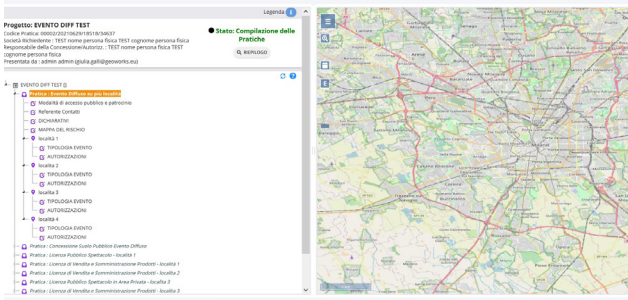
Legenda 1

Progetto: EVENTO DIFF TEST
Codice Pratica: 00002/20210629/18518/34637
Società Richiedente : TEST nome persona fisica TEST cognome persona fisica
Responsabile della Concessione/Autorizz. : TEST nome persona fisica TEST cognome persona fisica
Presentata da : admin admin (giulia.galli@geoworks.eu)

Stato: Compilazione delle Pratiche

RIEPILOGO

EVENTO DIFF TEST
Pratica : Evento Diffuso su più località
Modalità di accesso pubblico e patrocinio
Referente Contatti
DICHIARATIVI
MAPPA DEL RISCHIO
località 1
TIPOLOGIA EVENTO
AUTORIZZAZIONI
località 2
TIPOLOGIA EVENTO
AUTORIZZAZIONI
località 3
TIPOLOGIA EVENTO
AUTORIZZAZIONI
località 4
TIPOLOGIA EVENTO
AUTORIZZAZIONI
Pratica : Concessione Suolo Pubblico Evento Diffuso
Pratica : Licenza Pubblico Spettacolo - località 1
Pratica : Licenza di Vendita e Somministrazione Prodotti - località 1
Pratica : Licenza di Vendita e Somministrazione Prodotti - località 2
Pratica : Licenza Pubblico Spettacolo in Area Privata - località 3
Pratica : Licenza di Vendita e Somministrazione Prodotti - località 3